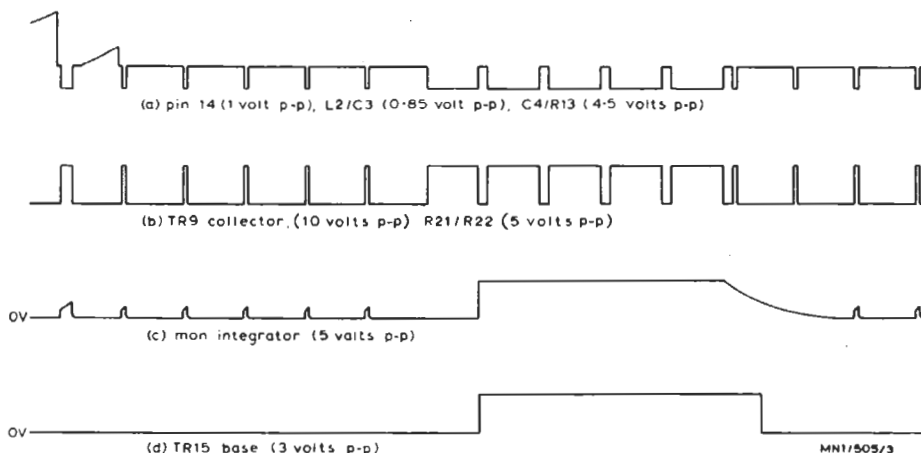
(a) pin 14 (1 volt p-p), L2/C3 (0·85 volt p-p), C4/R13 (4·5 volts p-p)

(b) TR9 collector, (10 volts p-p) R21/R22 (5 volts p-p)

0V

(c) mon integrator (5 volts p-p)

0V

(d) TR15 base (3 volts p-p)

MN1/505/3